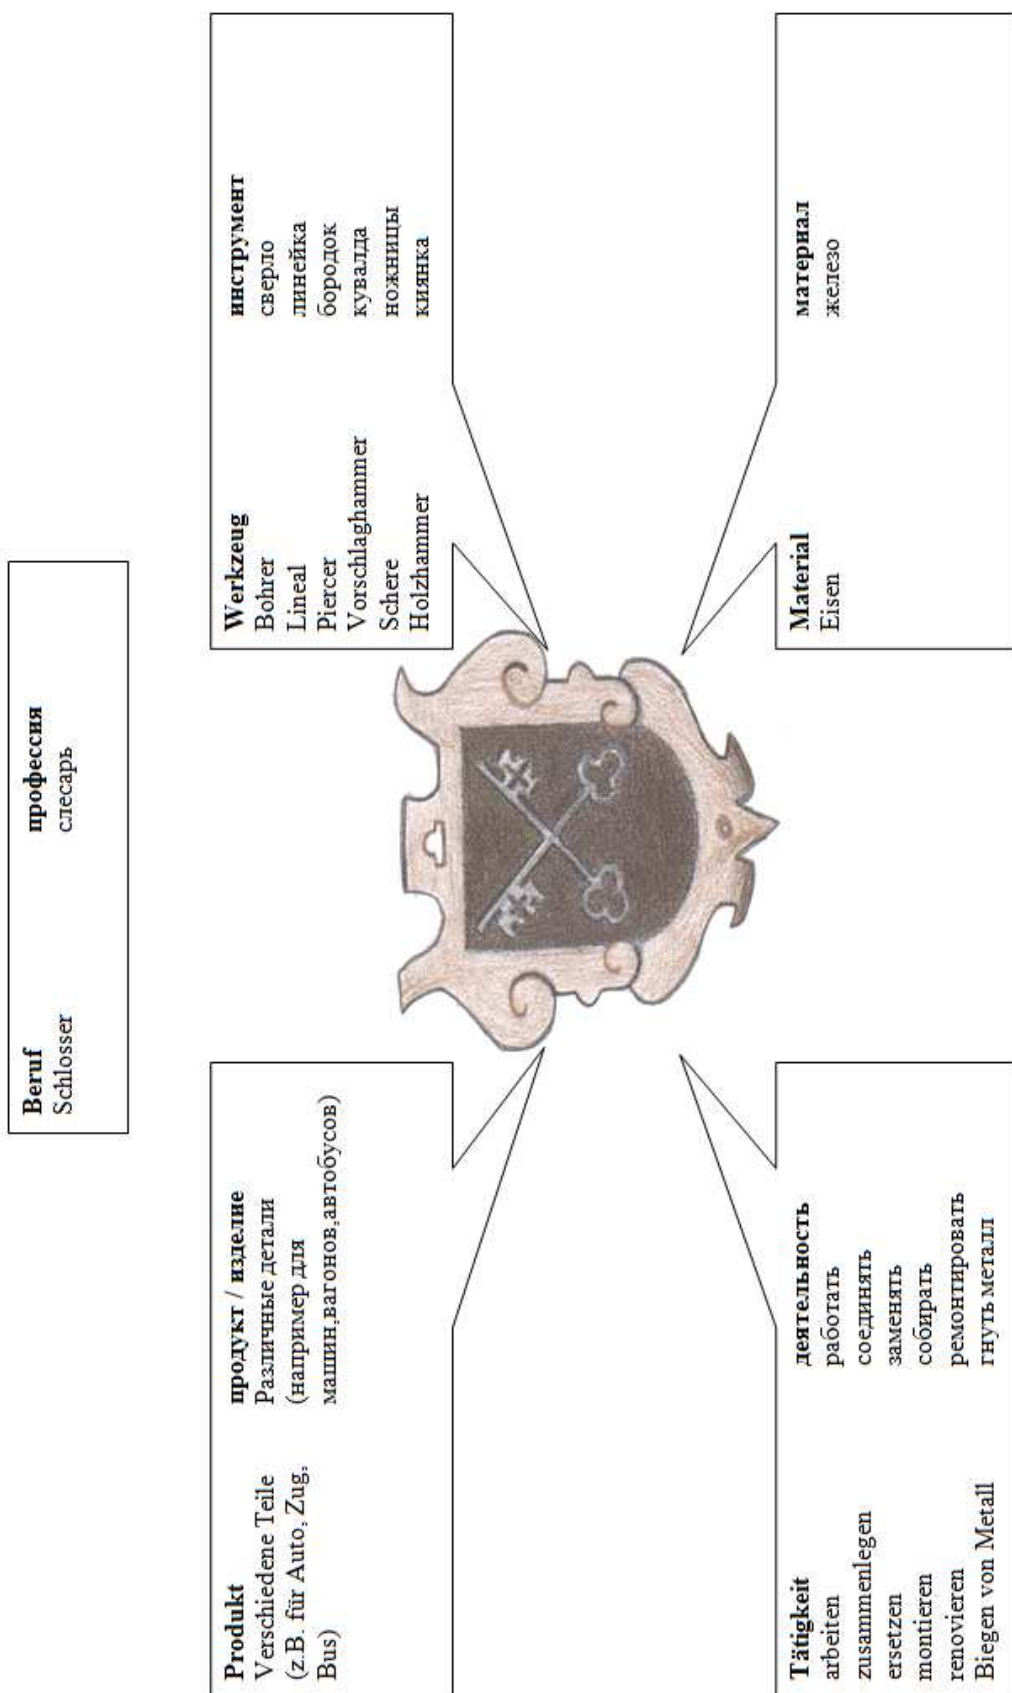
**Beruf**
Schlosser

**профессия**
слесарь

**Werkzeug**
Bohrer
Lineal
Piercer
Vorschlaghammer
Schere
Holzhammer

**инструмент**
сверло
линейка
бородок
кувалда
ножницы
киянка

**Material**
Eisen

**материал**
железо

**Produkt**
Verschiedene Teile (z.B. für Auto, Zug, Bus)

**продукт / изделие**
Различные детали (например для машин,вагонов,автобусов)

**Tätigkeit**
arbeiten
zusammenlegen
ersetzen
montieren
renovieren
Biegen von Metall

**деятельность**
работать
соединять
заменять
собирать
ремонтировать
гнуть металл